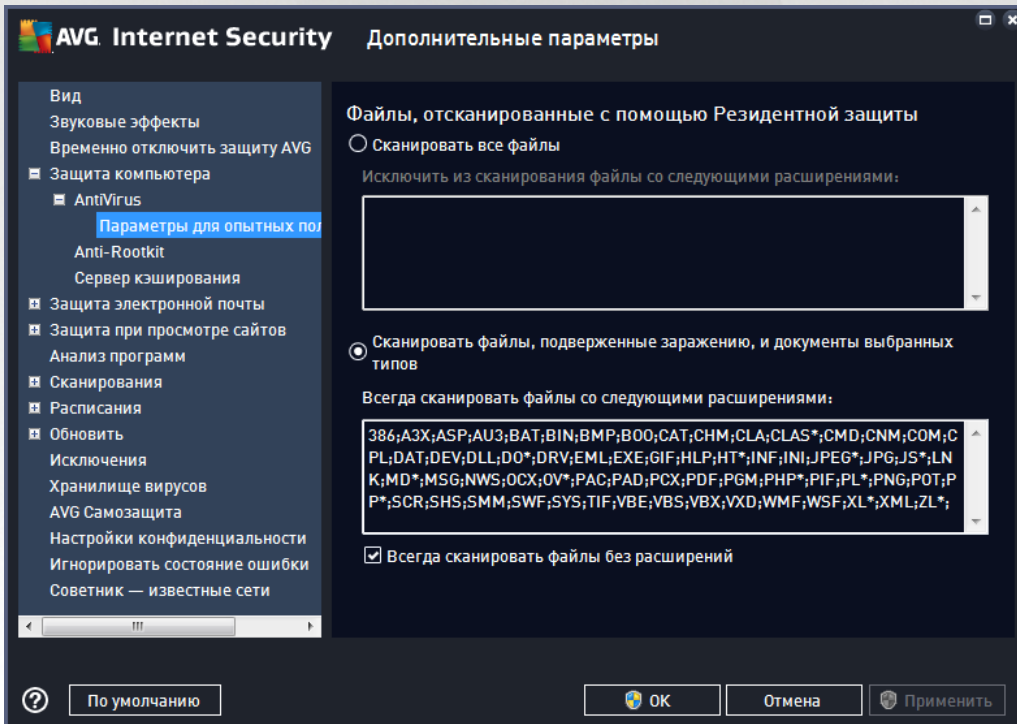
AVG. Internet Security Дополнительные параметры

Вид
Звуковые эффекты
Временно отключить защиту AVG
Защита компьютера
AntiVirus
Параметры для опытных пол
Anti-Rootkit
Сервер кэширования
Защита электронной почты
Защита при просмотре сайтов
Анализ программ
Сканирования
Расписания
Обновить
Исключения
Хранилище вирусов
AVG Самозащита
Настройки конфиденциальности
Игнорировать состояние ошибки
Советник — известные сети

Файлы, отсканированные с помощью Резидентной защиты

Сканировать все файлы

Исключить из сканирования файлы со следующими расширениями:

Сканировать файлы, подверженные заражению, и документы выбранных типов

Всегда сканировать файлы со следующими расширениями:

386;A3X;ASP;AU3;BAT;BIN;BMP;BOO;CAT;CHM;CLA;CLAS*;CMD;CNM;COM;CPL;DAT;DEV;DLL;DO*;DRV;EML;EXE;GIF;HLP;HT*;INF;INI;JPEG*;JPG;JS*;LNK;MD*;MSG;NWS;OCX;OV*;PAC;PAD;PCX;PDF;PGM;PHP*;PIF;PL*;PNG;POT;PP*;SCR;SHS;SMM;SWF;SYS;TIF;VBE;VBS;VBX;VXD;WMF;WSF;XL*;XML;ZL*;

Всегда сканировать файлы без расширений

По умолчанию
OK
Отмена
Применить